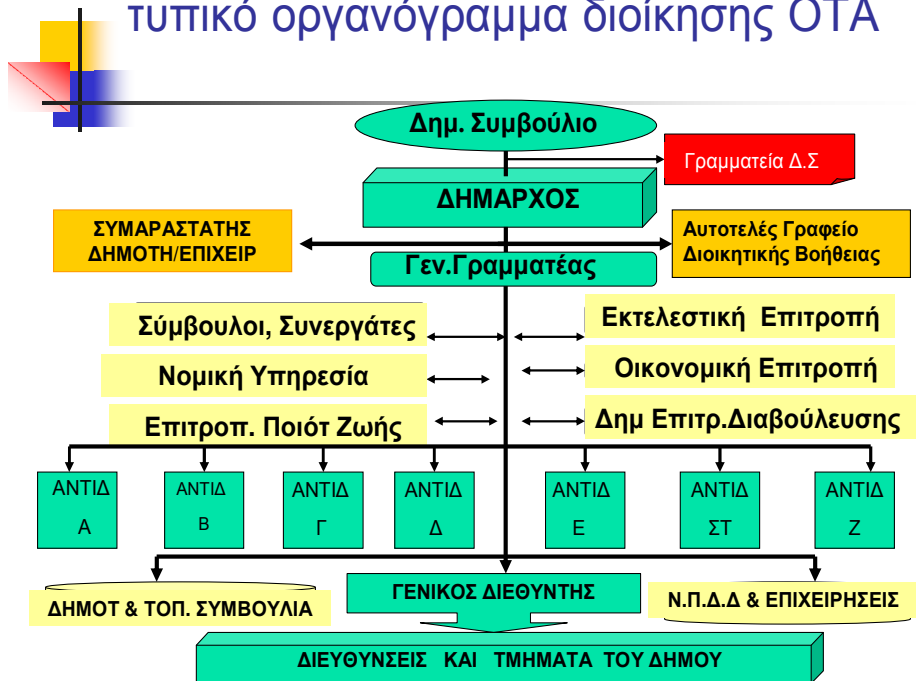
τυπικό οργανόγραμμα διοίκησης ΟΤΑ

Δημ. Συμβούλιο

Γραμματεία Δ.Σ

ΔΗΜΑΡΧΟΣ

ΣΥΜΑΡΑΣΤΑΤΗΣ ΔΗΜΟΤΗ/ΕΠΙΧΕΙΡ

Αυτοτελές Γραφείο Διοικητικής Βοήθειας

Γεν.Γραμματέας

Σύμβουλοι, Συνεργάτες

Εκτελεστική Επιτροπή

Νομική Υπηρεσία

Οικονομική Επιτροπή

Επιτροπ. Ποιότ Ζωής

Δημ Επιτρ.Διαβούλευσης

ΑΝΤΙΔ Α

ΑΝΤΙΔ Β

ΑΝΤΙΔ Γ

ΑΝΤΙΔ Δ

ΑΝΤΙΔ Ε

ΑΝΤΙΔ ΣΤ

ΑΝΤΙΔ Ζ

ΔΗΜΟΤ & ΤΟΠ. ΣΥΜΒΟΥΛΙΑ

ΓΕΝΙΚΟΣ ΔΙΕΘΥΝΤΗΣ

Ν.Π.Δ.Δ & ΕΠΙΧΕΙΡΗΣΕΙΣ

ΔΙΕΥΘΥΝΣΕΙΣ ΚΑΙ ΤΜΗΜΑΤΑ ΤΟΥ ΔΗΜΟΥ